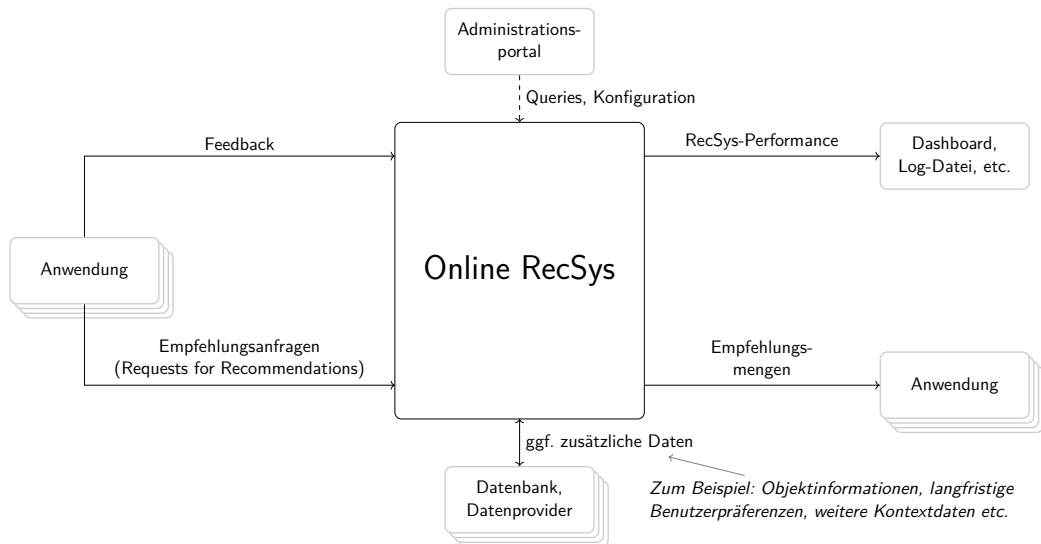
Administrationsportal

Queries, Konfiguration

Feedback

RecSys-Performance

Dashboard, Log-Datei, etc.

Anwendung

Online RecSys

Empfehlungsanfragen (Requests for Recommendations)

Empfehlungsmengen

Anwendung

ggf. zusätzliche Daten

Datenbank, Datenprovider

Zum Beispiel: Objektinformationen, langfristige Benutzerpräferenzen, weitere Kontextdaten etc.